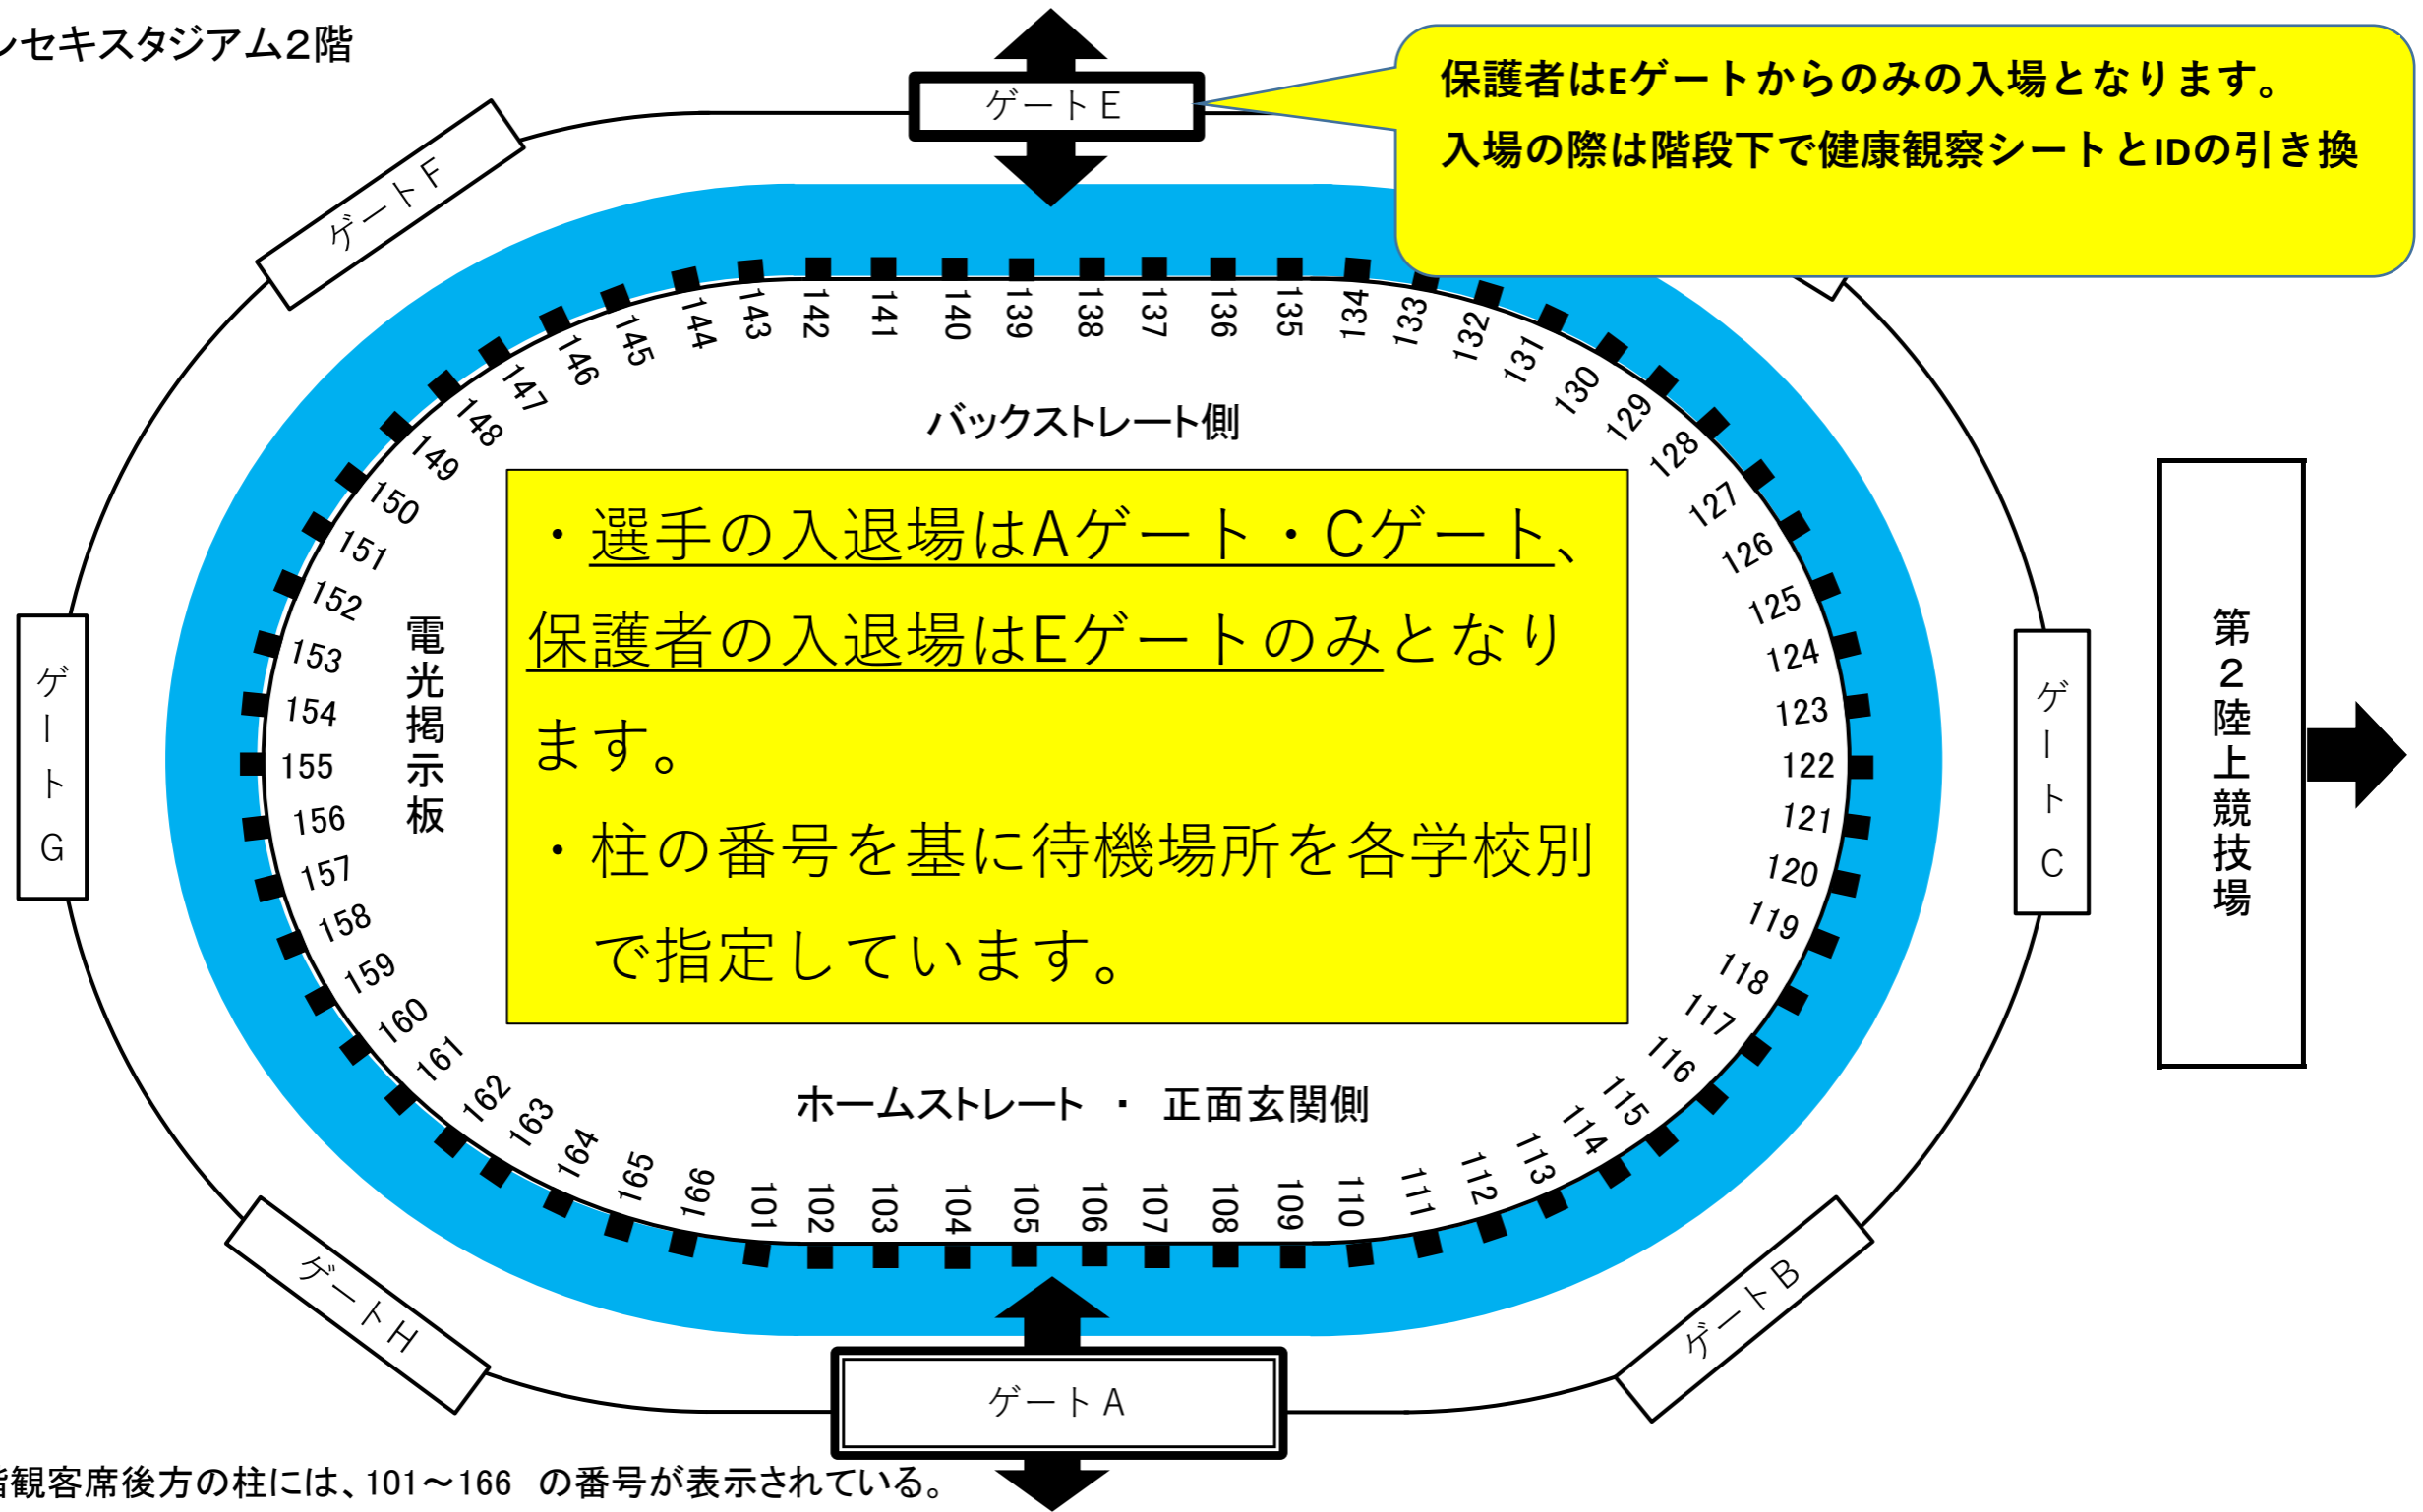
ンセキスタジアム2階

ゲートE

保護者はEゲートからのみの入場となります。
入場の際は階段下で健康観察シートとIDの引き換

ゲートF

143 142 141 140 139 138 137 136 135 134 133 132 131 130 129 128 127 126 125 124 123 122 121 120 119 118 117 116 115 114 113 112 111 110 109 108 107 106 105 104 103 102 101 166 165 164 163 162 161 160 159 158 157 156 155 154 153 152 151 150 149 148 147 146 145 144

バックストレート側

・選手の入退場はAゲート・Cゲート、保護者の入退場はEゲートのみとなります。
・柱の番号を基に待機場所を各学校別で指定しています。

電光掲示板

ゲートG

ゲートC

第2陸上競技場

ホームストレート ・ 正面玄関側

ゲートH

ゲートB

ゲートA

指観客席後方の柱には、101～166 の番号が表示されている。